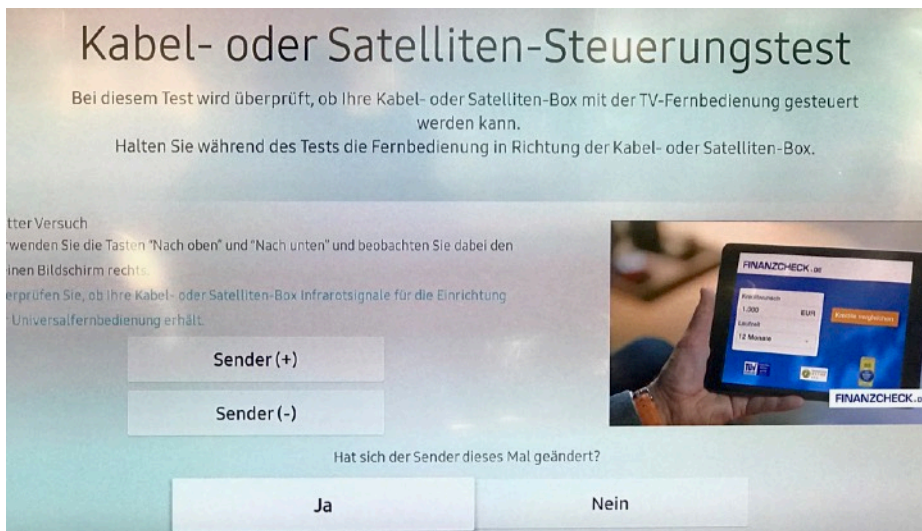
Kabel- oder Satelliten-Steuerungstest

Bei diesem Test wird überprüft, ob Ihre Kabel- oder Satelliten-Box mit der TV-Fernbedienung gesteuert werden kann.
Halten Sie während des Tests die Fernbedienung in Richtung der Kabel- oder Satelliten-Box.

tter Versuch
rwenden Sie die Tasten "Nach oben" und "Nach unten" und beobachten Sie dabei den inen Bildschirm rechts.
erprüfen Sie, ob Ihre Kabel- oder Satelliten-Box Infrarotsignale für die Einrichtung Universalfernbedienung erhält.

FINANZCHECK.de
Kreditbetrag
1.000 EUR
Laufzeit
12 Monate
Kredite vergleichen
FINANZCHECK.de

Sender (+)

Sender (-)

Hat sich der Sender dieses Mal geändert?

Ja

Nein